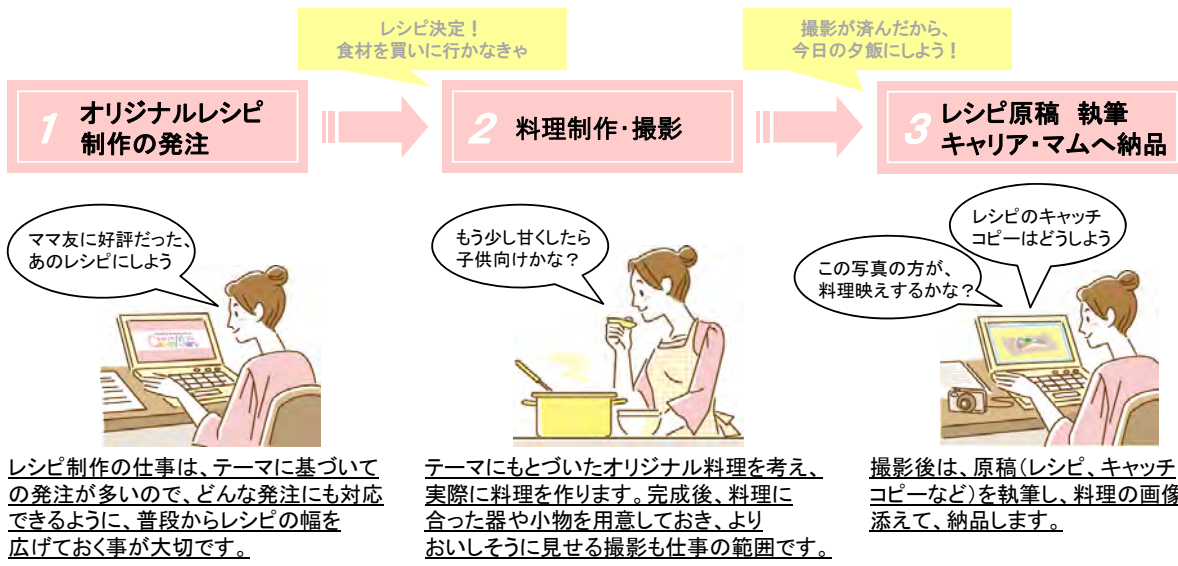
レシピ決定！
食材を買いに行かなきゃ

撮影が済んだから、
今日の夕飯にしよう！

1 オリジナルレシピ
制作の発注

2 料理制作・撮影

3 レシピ原稿 執筆
キャリア・マムへ納品

ママ友に好評だった、
あのレシピにしよう

もう少し甘くしたら
子供向けかな？

レシピのキャッチ
コピーはどうしよう

この写真の方が、
料理映えするかな？

レシピ制作の仕事は、テーマに基づいての発注が多いので、どんな発注にも対応できるように、普段からレシピの幅を広げておく事が大切です。

テーマにもとづいたオリジナル料理を考え、実際に料理を作ります。完成後、料理に合った器や小物を用意しておき、よりおいしそうに見せる撮影も仕事の範囲です。

撮影後は、原稿（レシピ、キャッチコピーなど）を執筆し、料理の画像添えて、納品します。